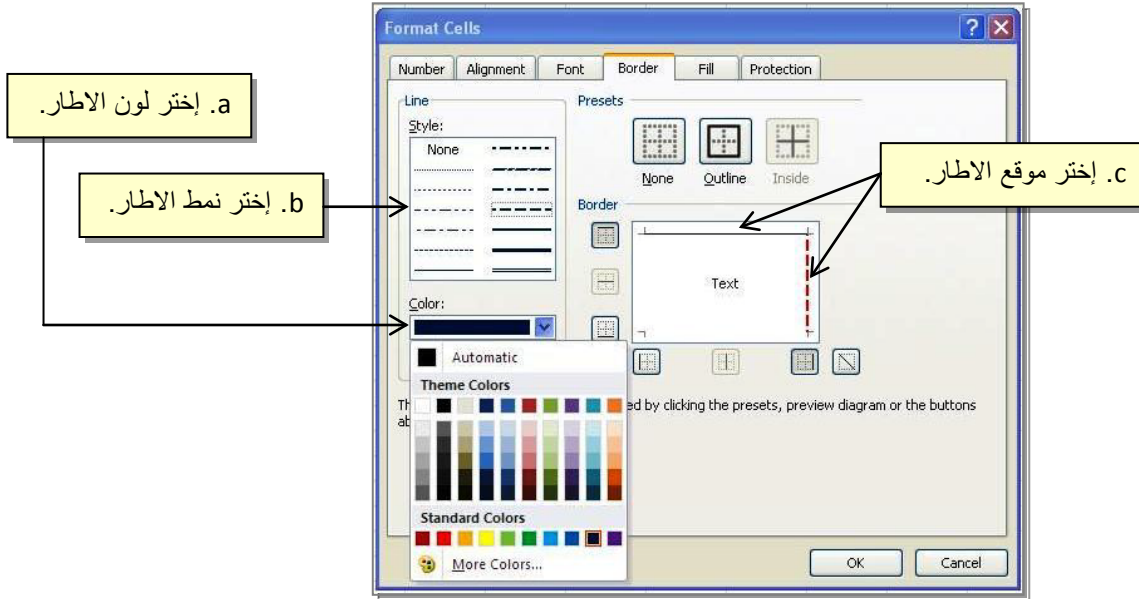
Format Cells

Number | Alignment | Font | Border | Fill | Protection

Line

Style:

None

Color:

Automatic

Theme Colors

Standard Colors

More Colors...

Presets

None | Outline | Inside

Border

Text

Th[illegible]ed by clicking the presets, preview diagram or the buttons ab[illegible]

OK | Cancel

a. إختر لون الاطار.

b. إختر نمط الاطار.

c. إختر موقع الاطار.